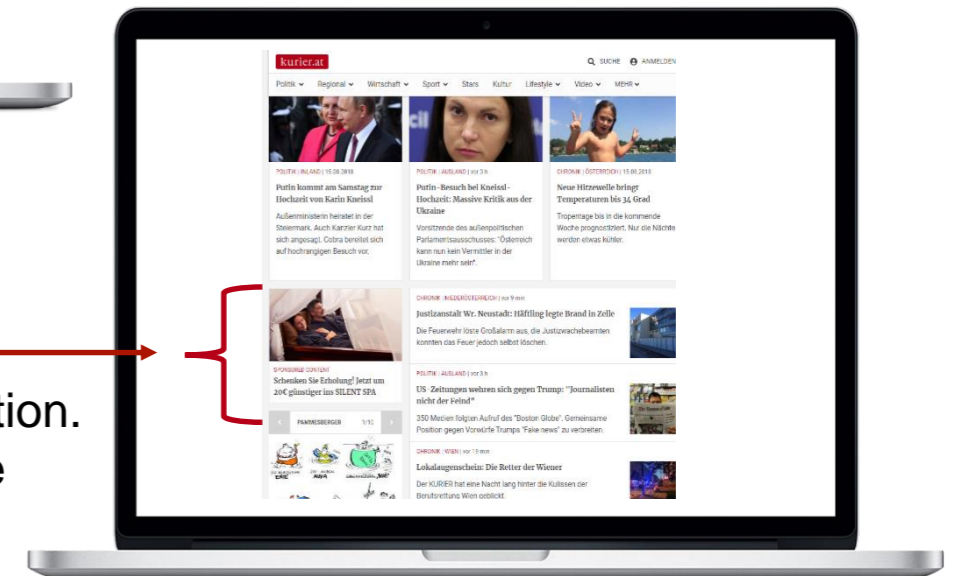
ion.
e

kurier.at

SUCHE ANMELDEN

Politik Regional Wirtschaft Sport Stars Kultur Lifestyle Video MEHR

POLITIK | INLAND | 15.08.2018
Putin kommt am Samstag zur Hochzeit von Karin Kneissl
Außenministerin heiratet in der Steiermark. Auch Kanzler Kurz hat sich angesagt. Cobra bereitet sich auf hochrangigen Besuch vor.

POLITIK | AUSLAND | vor 3 h
Putin-Besuch bei Kneissl-Hochzeit: Massive Kritik aus der Ukraine
Vorsitzende des außenpolitischen Parlamentsausschusses: "Österreich kann nun kein Vermittler in der Ukraine mehr sein".

CHRONIK | ÖSTERREICH | 15.08.2018
Neue Hitzewelle bringt Temperaturen bis 34 Grad
Tropentage bis in die kommende Woche prognostiziert. Nur die Nächte werden etwas kühler.

SPONSORED CONTENT
Schenken Sie Erholung! Jetzt um 20€ günstiger ins SILENT SPA

PAMMESBERGER 1/10

CHRONIK | NIEDERÖSTERREICH | vor 9 min
Justizanstalt Wr. Neustadt: Häftling legte Brand in Zelle
Die Feuerwehr löste Großalarm aus, die Justizwachebeamten konnten das Feuer jedoch selbst löschen.

POLITIK | AUSLAND | vor 3 h
US-Zeitungen wehren sich gegen Trump: "Journalisten nicht der Feind"
350 Medien folgten Aufruf des "Boston Globe". Gemeinsame Position gegen Vorwürfe Trumps "Fake news" zu verbreiten.

CHRONIK | WIEN | vor 10 min
Lokalaugenschein: Die Retter der Wiener
Der KURIER hat eine Nacht lang hinter die Kulissen der Berufsrettung Wien geblickt.